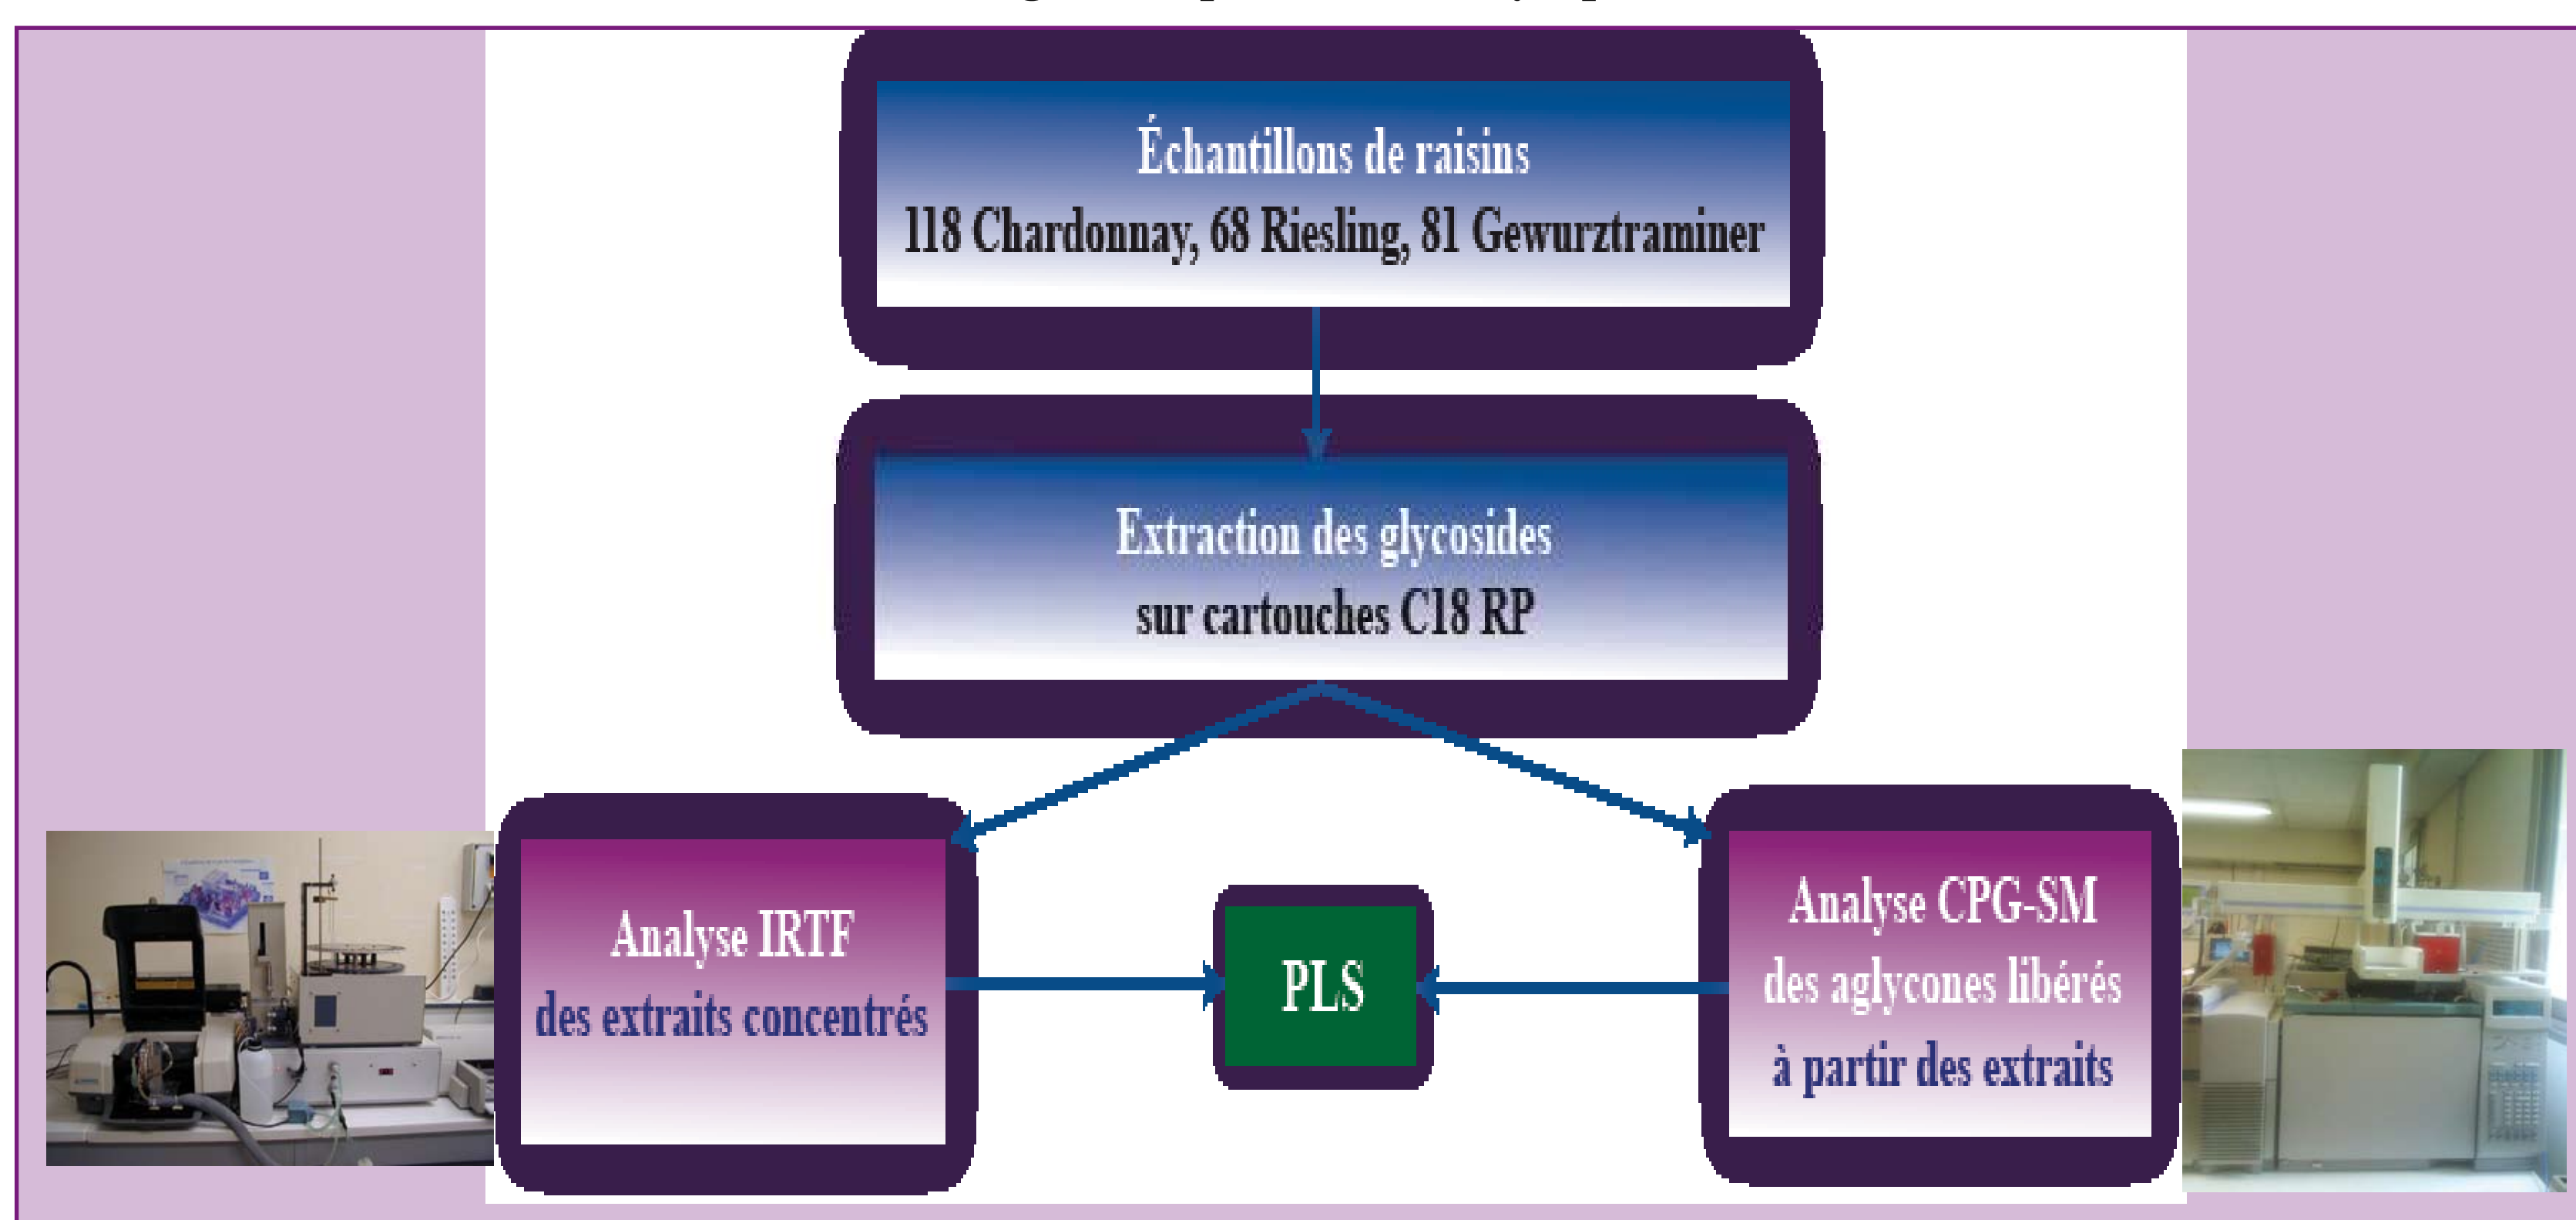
Échantillons de raisins
118 Chardonnay, 68 Riesling, 81 Gewurztraminer

Extraction des glycosides
sur cartouches C18 RP

Analyse IRTF
des extraits concentrés

PLS

Analyse CPG-SM
des aglycones libérés
à partir des extraits